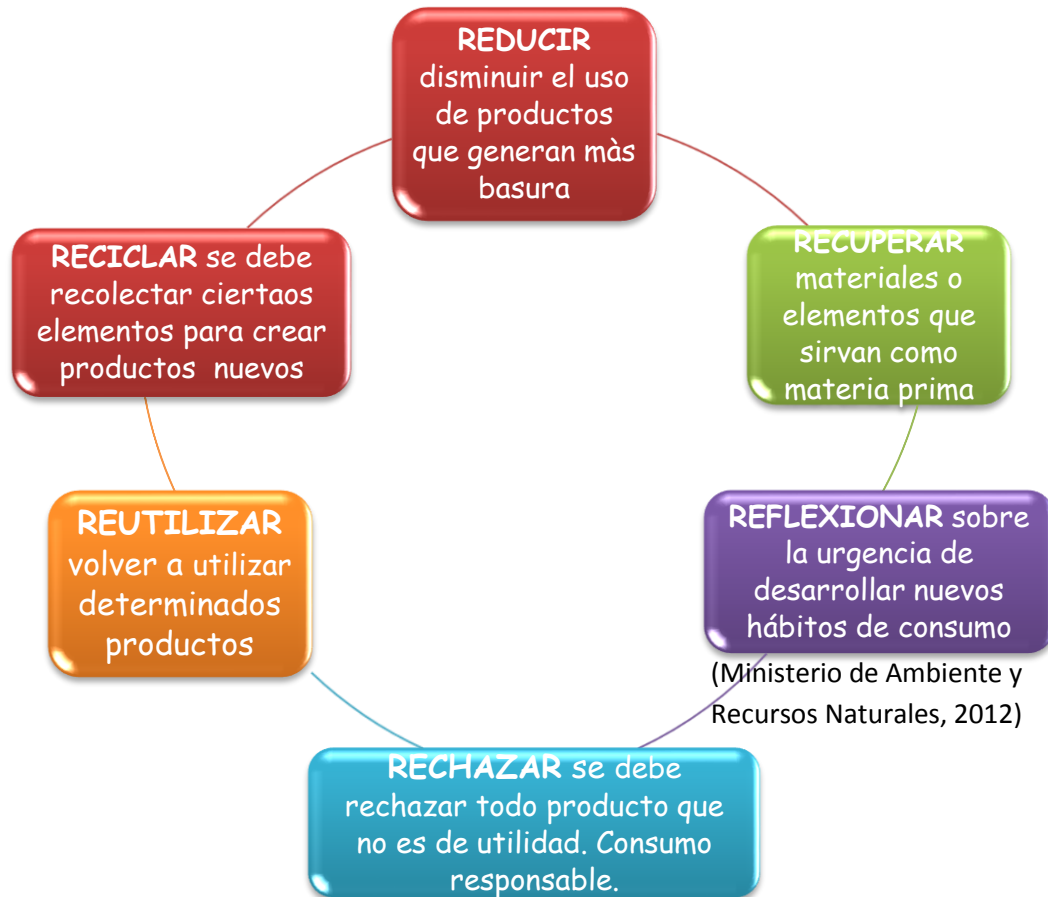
REDUCIR disminuir el uso de productos que generan màs basura

RECUPERAR materiales o elementos que sirvan como materia prima

REFLEXIONAR sobre la urgencia de desarrollar nuevos hábitos de consumo

(Ministerio de Ambiente y Recursos Naturales, 2012)

RECHAZAR se debe rechazar todo producto que no es de utilidad. Consumo responsable.

REUTILIZAR volver a utilizar determinados productos

RECICLAR se debe recolectar ciertaos elementos para crear productos nuevos